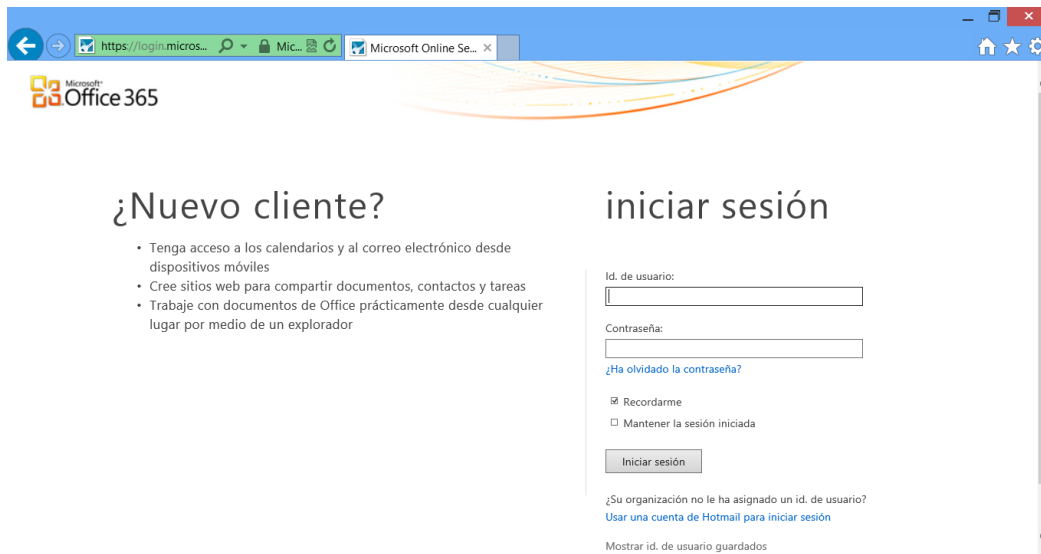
https://login.micros... Mic... Microsoft Online Se... ×

Microsoft Office 365

¿Nuevo cliente?

- Tenga acceso a los calendarios y al correo electrónico desde dispositivos móviles
- Cree sitios web para compartir documentos, contactos y tareas
- Trabaje con documentos de Office prácticamente desde cualquier lugar por medio de un explorador

iniciar sesión

Id. de usuario:

Contraseña:

¿Ha olvidado la contraseña?

☑ Recordarme

☐ Mantener la sesión iniciada

Iniciar sesión

¿Su organización no le ha asignado un id. de usuario?
Usar una cuenta de Hotmail para iniciar sesión

Mostrar id. de usuario guardados